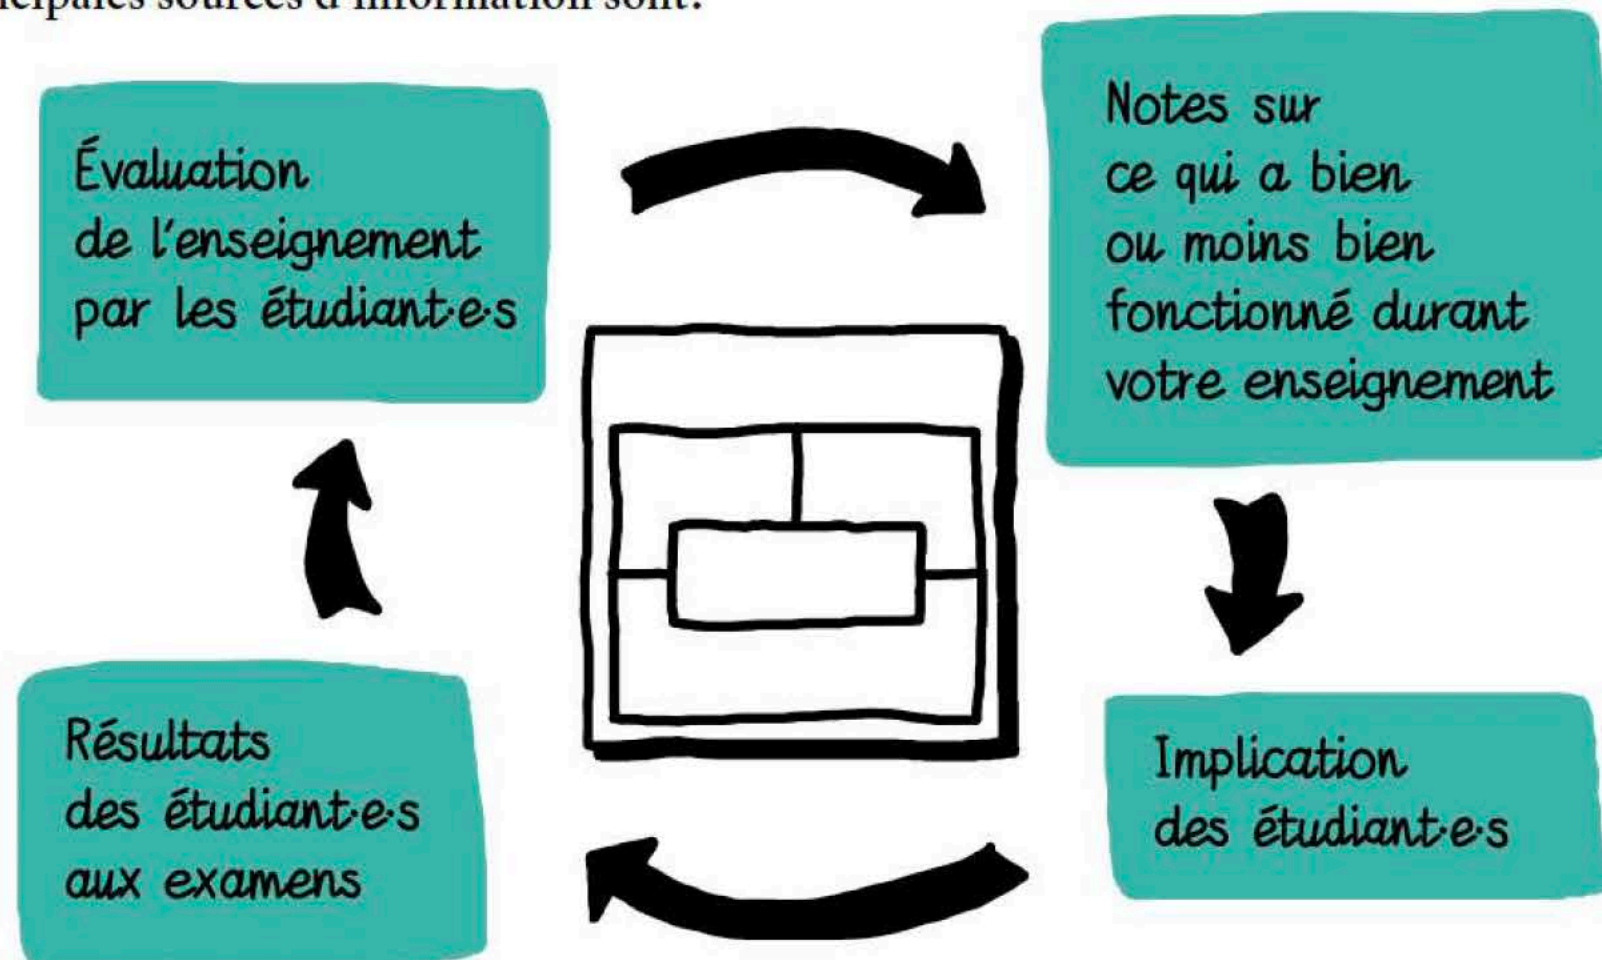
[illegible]cipales sources d'information sont:

Évaluation de l'enseignement par les étudiant·e·s

Notes sur ce qui a bien ou moins bien fonctionné durant votre enseignement

Implication des étudiant·e·s

Résultats des étudiant·e·s aux examens